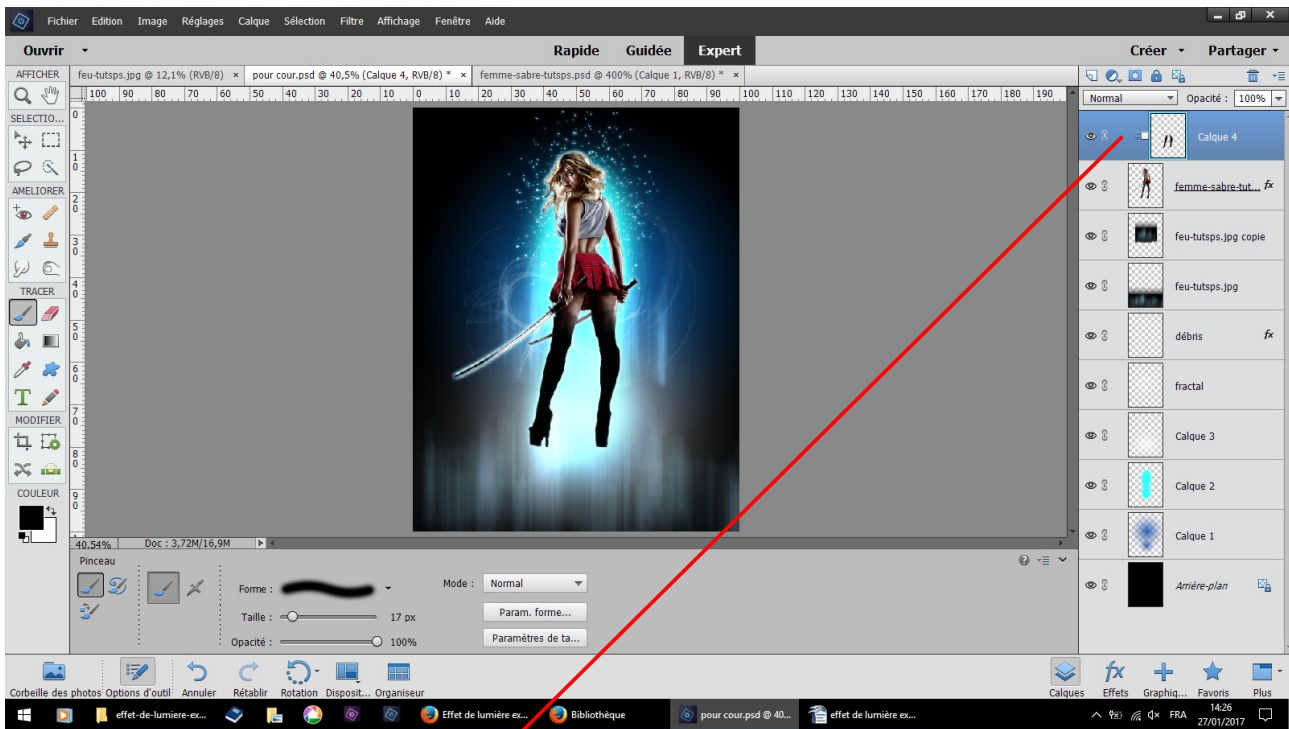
Fichier Edition Image Réglages Calque Sélection Filtre Affichage Fenêtre Aide

Ouvrir

Rapide Guidée Expert

Créer Partager

AFFICHER

feu-tutsps.jpg @ 12,1% (RVB/8) × pour cour.psd @ 40,5% (Calque 4, RVB/8) * × femme-sabre-tutsps.psd @ 400% (Calque 1, RVB/8) * ×

100 90 80 70 60 50 40 30 20 10 0 10 20 30 40 50 60 70 80 90 100 110 120 130 140 150 160 170 180 190

SELECTIO...

AMELIORER

TRACER

MODIFIER

COULEUR

Normal Opacité : 100%

Calque 4

femme-sabre-tut... fx

feu-tutsps.jpg copie

feu-tutsps.jpg

débris fx

fractal

Calque 3

Calque 2

Calque 1

Arrière-plan

40,54% Doc : 3,72M/16,9M

Pinceau

Forme :

Taille : 17 px

Opacité : 100%

Mode : Normal

Param. forme...

Paramètres de ta...

Corbeille des photos Options d'outil Annuler Rétablir Rotation Disposit... Organiseur

Calques Effets Graphiq... Favoris Plus

effet-de-lumiere-ex... Effet de lumière ex... Bibliothèque pour cour.psd @ 40... effet de lumière ex...

FRA 14:26 27/01/2017